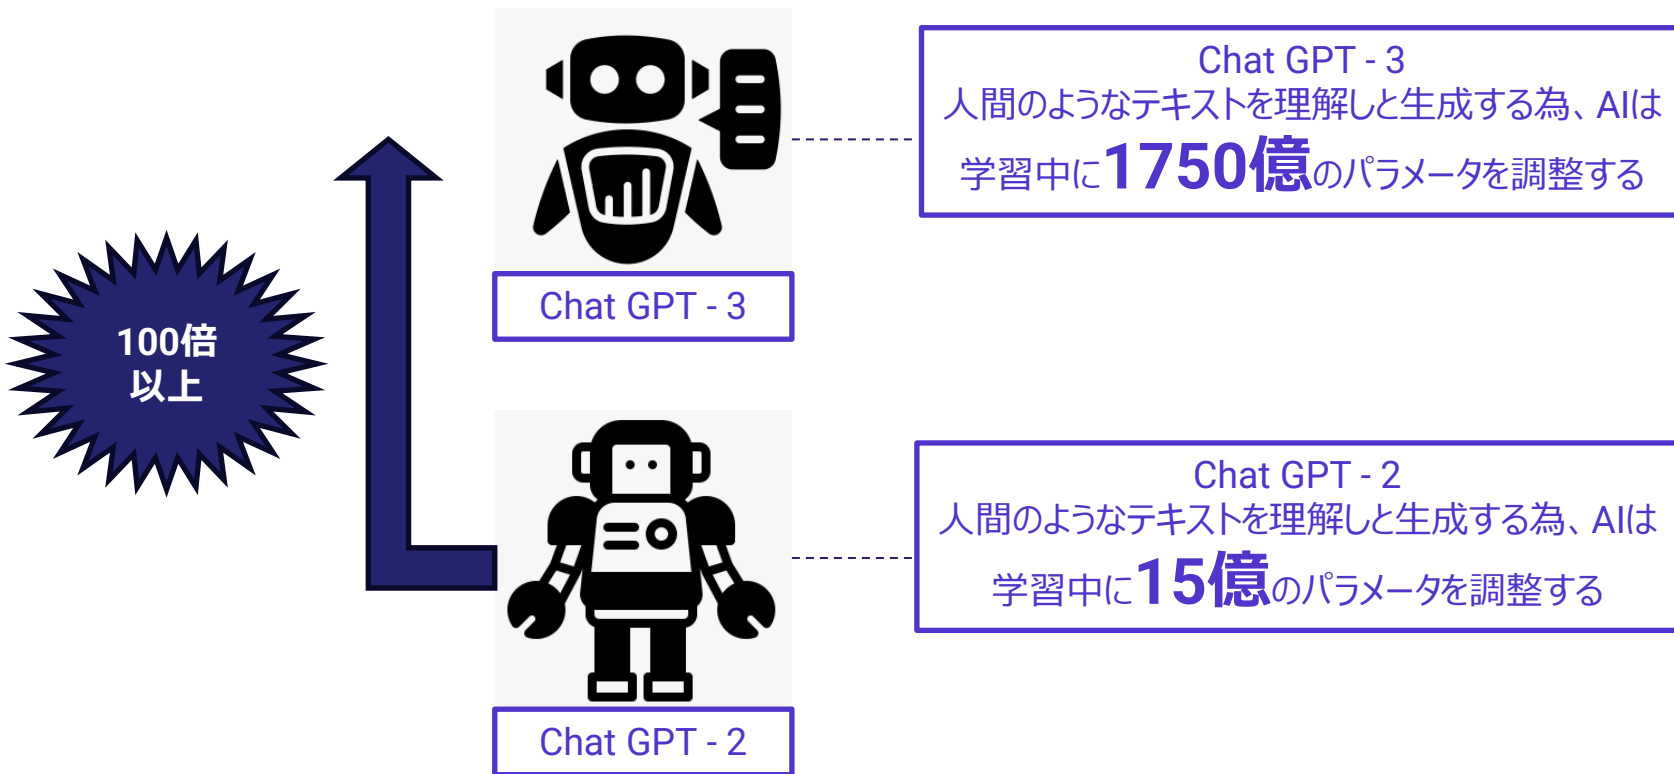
Chat GPT - 3
人間のようなテキストを理解しと生成する為、AIは学習中に1750億のパラメータを調整する

100倍
以上

Chat GPT - 3

Chat GPT - 2
人間のようなテキストを理解しと生成する為、AIは学習中に15億のパラメータを調整する

Chat GPT - 2